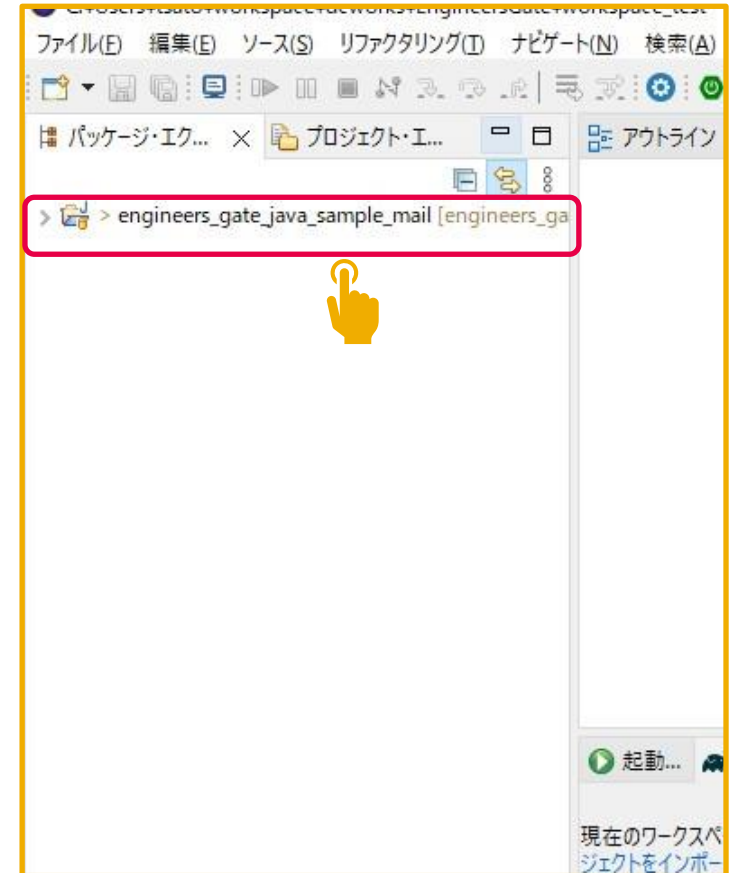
ファイル(F) 編集(E) ソース(S) リファクタリング(T) ナビゲート(N) 検索(A)

パッケージ・エク... × プロジェクト・エ...

アウトライン

> engineers_gate_java_sample_mail [engineers_ga

起動...

現在のワークスペ
ジェクトをインポー